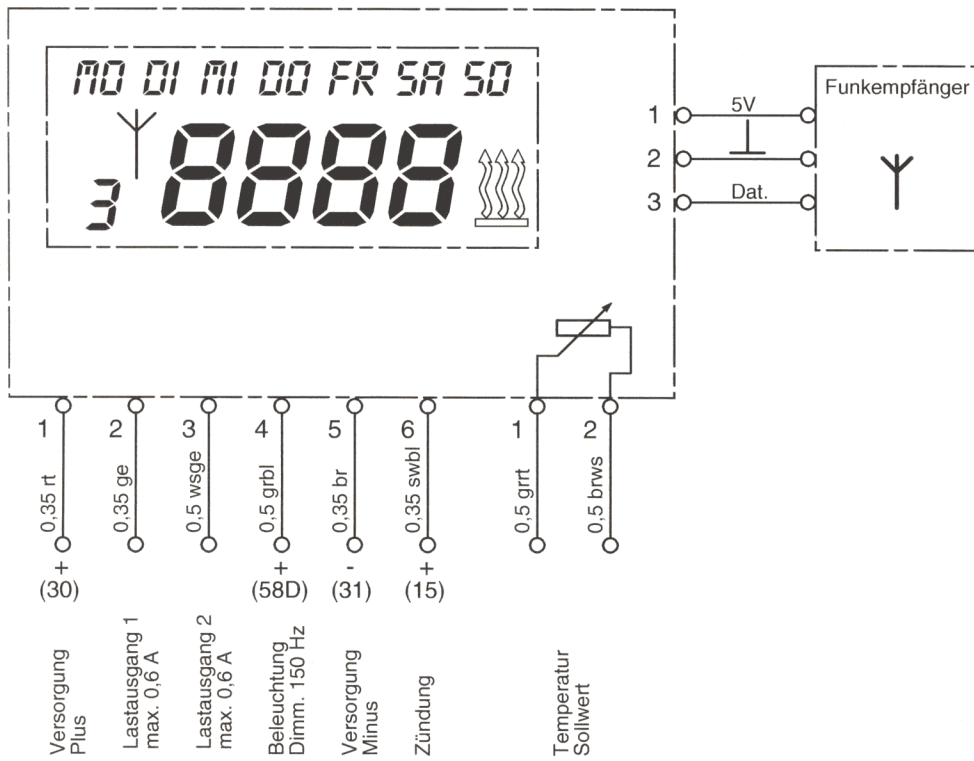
MO DI MI DO FR SA SO

3 8888

1
2
3

5V

Dat.

Funkempfänger

1 2 3 4 5 6 1 2

0,35 rt
0,35 ge
0,5 wsge
0,5 grbl
0,35 br
0,35 swbl
0,5 grrt
0,5 brws

+ (30)
+ (58D)
- (31)
+ (15)

Versorgung Plus
Lastausgang 1 max. 0,6 A
Lastausgang 2 max. 0,6 A
Beleuchtung Dimm. 150 Hz
Versorgung Minus
Zündung
Temperatur Sollwert